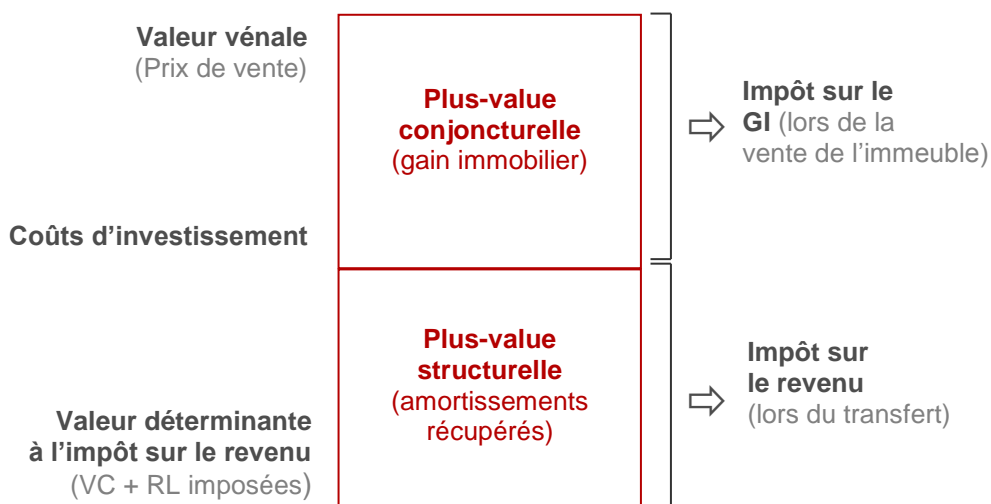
Valeur vénale
(Prix de vente)

Plus-value conjoncturelle
(gain immobilier)

Impôt sur le GI (lors de la vente de l’immeuble)

Coûts d’investissement

Plus-value structurelle
(amortissements récupérés)

Impôt sur le revenu
(lors du transfert)

Valeur déterminante à l’impôt sur le revenu
(VC + RL imposées)